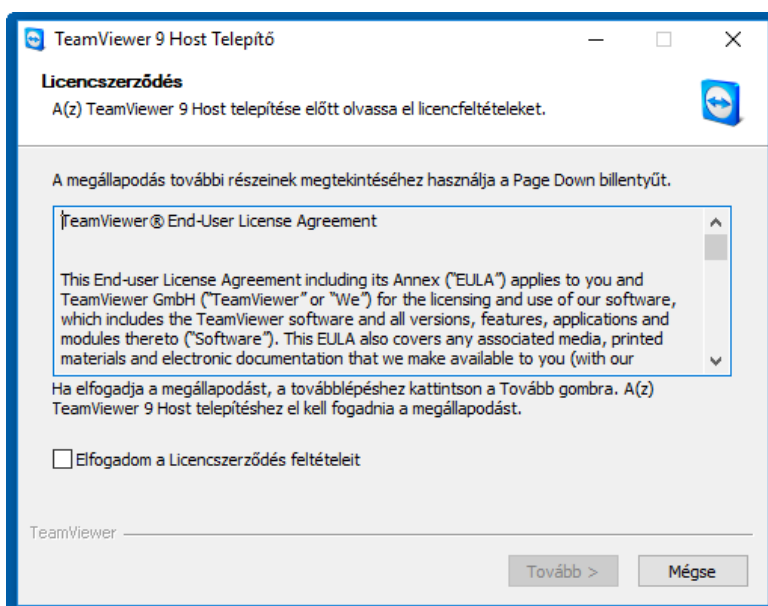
TeamViewer 9 Host Telepítő

Licencszerződés

A(z) TeamViewer 9 Host telepítése előtt olvassa el licencfeltételeket.

A megállapodás további részeinek megtekintéséhez használja a Page Down billentyűt.

TeamViewer® End-User License Agreement

This End-user License Agreement including its Annex ("EULA") applies to you and TeamViewer GmbH ("TeamViewer" or "We") for the licensing and use of our software, which includes the TeamViewer software and all versions, features, applications and modules thereto ("Software"). This EULA also covers any associated media, printed materials and electronic documentation that we make available to you (with our

Ha elfogadja a megállapodást, a továbblépéshez kattintson a Tovább gombra. A(z) TeamViewer 9 Host telepítéshez el kell fogadnia a megállapodást.

Elfogadom a Licencszerződés feltételeit

TeamViewer

Tovább >

Mégse